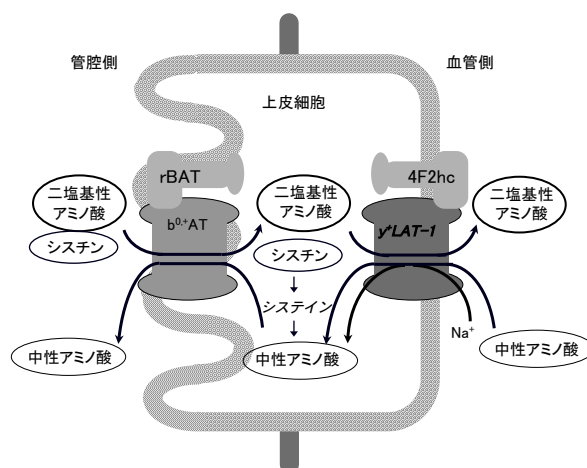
管腔側

血管側

上皮細胞

rBAT

4F2hc

二塩基性アミノ酸

二塩基性アミノ酸

二塩基性アミノ酸

$b^{0,+}AT$

$y^{+}LAT\text{-}1$

シスチン

シスチン

↓

システイン

↓

$Na^{+}$

中性アミノ酸

中性アミノ酸

中性アミノ酸